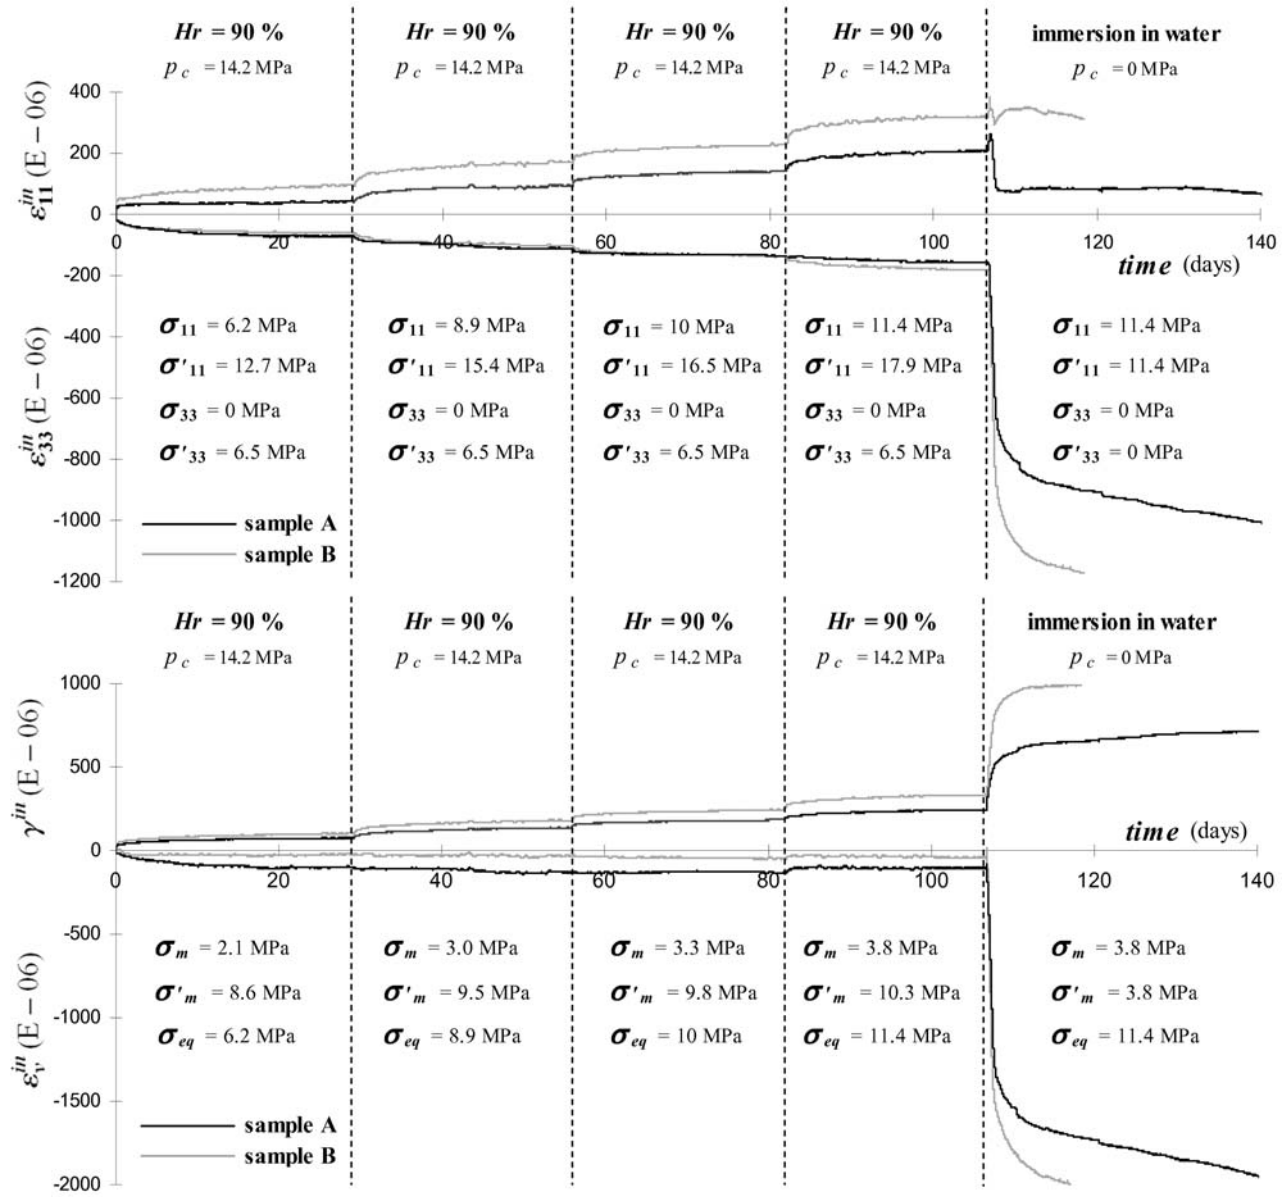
$Hr$ = 90 %
$p_c$ = 14.2 MPa

$Hr$ = 90 %
$p_c$ = 14.2 MPa

$Hr$ = 90 %
$p_c$ = 14.2 MPa

$Hr$ = 90 %
$p_c$ = 14.2 MPa

immersion in water
$p_c$ = 0 MPa

400
200
0
-200
-400
-600
-800
-1000
-1200

$\varepsilon_{11}^{in}$ (E − 06)
$\varepsilon_{33}^{in}$ (E − 06)

0
20
40
60
80
100
120
140
$time$ (days)

$\sigma_{11}$ = 6.2 MPa
$\sigma'_{11}$ = 12.7 MPa
$\sigma_{33}$ = 0 MPa
$\sigma'_{33}$ = 6.5 MPa

$\sigma_{11}$ = 8.9 MPa
$\sigma'_{11}$ = 15.4 MPa
$\sigma_{33}$ = 0 MPa
$\sigma'_{33}$ = 6.5 MPa

$\sigma_{11}$ = 10 MPa
$\sigma'_{11}$ = 16.5 MPa
$\sigma_{33}$ = 0 MPa
$\sigma'_{33}$ = 6.5 MPa

$\sigma_{11}$ = 11.4 MPa
$\sigma'_{11}$ = 17.9 MPa
$\sigma_{33}$ = 0 MPa
$\sigma'_{33}$ = 6.5 MPa

$\sigma_{11}$ = 11.4 MPa
$\sigma'_{11}$ = 11.4 MPa
$\sigma_{33}$ = 0 MPa
$\sigma'_{33}$ = 0 MPa

sample A
sample B

$Hr$ = 90 %
$p_c$ = 14.2 MPa

$Hr$ = 90 %
$p_c$ = 14.2 MPa

$Hr$ = 90 %
$p_c$ = 14.2 MPa

$Hr$ = 90 %
$p_c$ = 14.2 MPa

immersion in water
$p_c$ = 0 MPa

1000
500
0
-500
-1000
-1500
-2000

$\gamma^{in}$ (E − 06)
$\varepsilon_v^{in}$ (E − 06)

$time$ (days)
0
20
40
60
80
100
120
140

$\sigma_m$ = 2.1 MPa
$\sigma'_m$ = 8.6 MPa
$\sigma_{eq}$ = 6.2 MPa

$\sigma_m$ = 3.0 MPa
$\sigma'_m$ = 9.5 MPa
$\sigma_{eq}$ = 8.9 MPa

$\sigma_m$ = 3.3 MPa
$\sigma'_m$ = 9.8 MPa
$\sigma_{eq}$ = 10 MPa

$\sigma_m$ = 3.8 MPa
$\sigma'_m$ = 10.3 MPa
$\sigma_{eq}$ = 11.4 MPa

$\sigma_m$ = 3.8 MPa
$\sigma'_m$ = 3.8 MPa
$\sigma_{eq}$ = 11.4 MPa

sample A
sample B